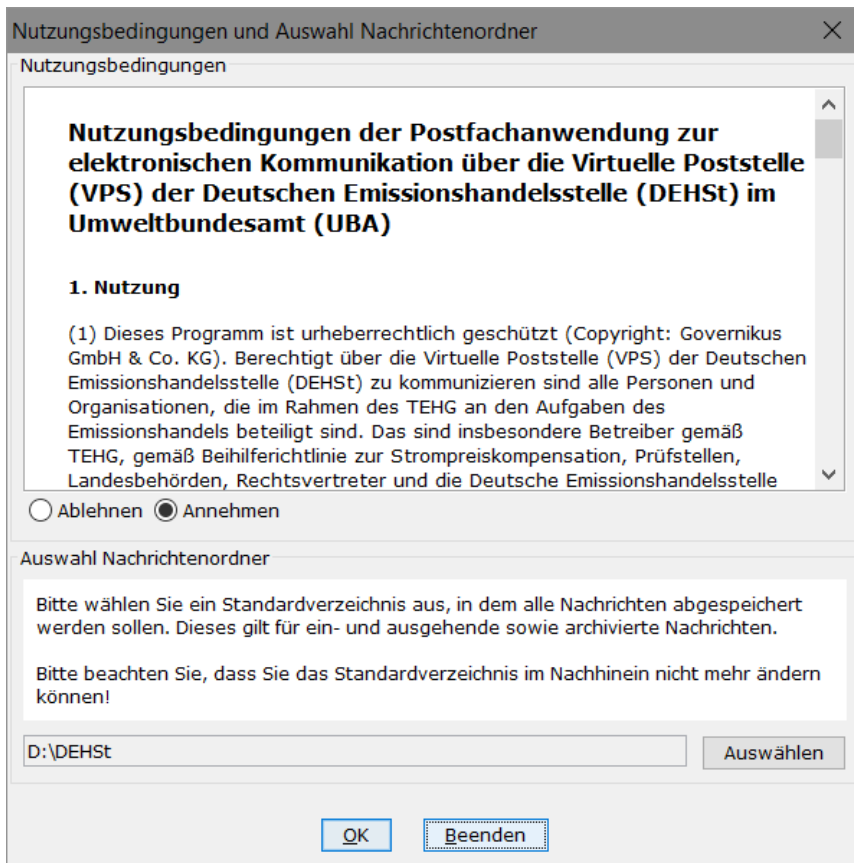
Nutzungsbedingungen und Auswahl Nachrichtenordner

Nutzungsbedingungen

Nutzungsbedingungen der Postfachanwendung zur elektronischen Kommunikation über die Virtuelle Poststelle (VPS) der Deutschen Emissionshandelsstelle (DEHSt) im Umweltbundesamt (UBA)

1. Nutzung

(1) Dieses Programm ist urheberrechtlich geschützt (Copyright: Governikus GmbH & Co. KG). Berechtigt über die Virtuelle Poststelle (VPS) der Deutschen Emissionshandelsstelle (DEHSt) zu kommunizieren sind alle Personen und Organisationen, die im Rahmen des TEHG an den Aufgaben des Emissionshandels beteiligt sind. Das sind insbesondere Betreiber gemäß TEHG, gemäß Beihilferichtlinie zur Strompreiskompensation, Prüfstellen, Landesbehörden, Rechtsvertreter und die Deutsche Emissionshandelsstelle

Ablehnen Annehmen

Auswahl Nachrichtenordner

Bitte wählen Sie ein Standardverzeichnis aus, in dem alle Nachrichten abgespeichert werden sollen. Dieses gilt für ein- und ausgehende sowie archivierte Nachrichten.

Bitte beachten Sie, dass Sie das Standardverzeichnis im Nachhinein nicht mehr ändern können!

D:\DEHSt

Auswählen

OK Beenden